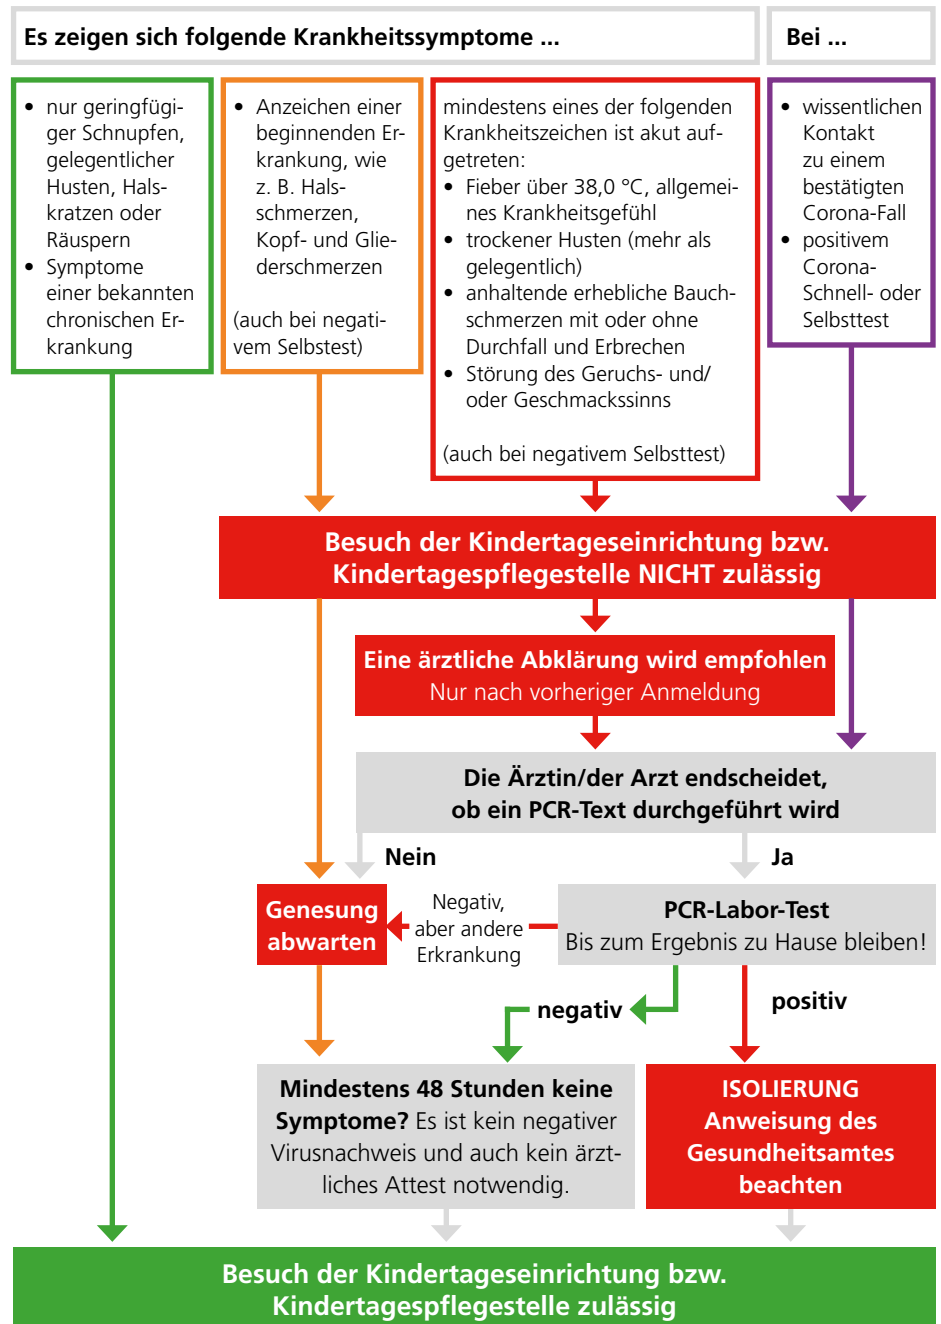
Es zeigen sich folgende Krankheitssymptome ...

Bei ...

- nur geringfügiger Schnupfen, gelegentlicher Husten, Halskratzen oder Räuspern
- Symptome einer bekannten chronischen Erkrankung

- Anzeichen einer beginnenden Erkrankung, wie z. B. Halsschmerzen, Kopf- und Gliederschmerzen

(auch bei negativem Selbstest)

mindestens eines der folgenden Krankheitszeichen ist akut aufgetreten:
- Fieber über 38,0 °C, allgemeines Krankheitsgefühl
- trockener Husten (mehr als gelegentlich)
- anhaltende erhebliche Bauchschmerzen mit oder ohne Durchfall und Erbrechen
- Störung des Geruchs- und/ oder Geschmackssinns

(auch bei negativem Selbsttest)

- wissentlichen Kontakt zu einem bestätigten Corona-Fall
- positivem Corona-Schnell- oder Selbsttest

Besuch der Kindertageseinrichtung bzw. Kindertagespflegestelle NICHT zulässig

Eine ärztliche Abklärung wird empfohlen
Nur nach vorheriger Anmeldung

Die Ärztin/der Arzt endscheidet, ob ein PCR-Text durchgeführt wird

Nein

Ja

Genesung abwarten

Negativ, aber andere Erkrankung

PCR-Labor-Test
Bis zum Ergebnis zu Hause bleiben!

negativ

positiv

Mindestens 48 Stunden keine Symptome? Es ist kein negativer Virusnachweis und auch kein ärztliches Attest notwendig.

ISOLIERUNG
Anweisung des Gesundheitsamtes beachten

Besuch der Kindertageseinrichtung bzw. Kindertagespflegestelle zulässig